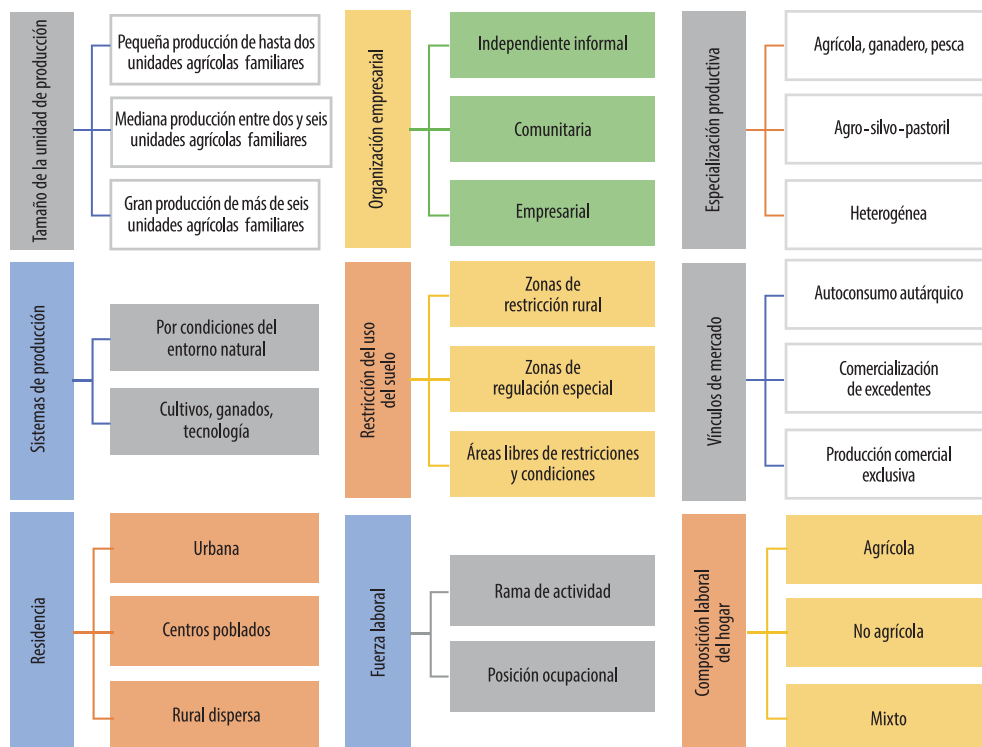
Tamaño de la unidad de producción

Pequeña producción de hasta dos unidades agrícolas familiares

Mediana producción entre dos y seis unidades agrícolas familiares

Gran producción de más de seis unidades agrícolas familiares

Organización empresarial

Independiente informal

Comunitaria

Empresarial

Especialización productiva

Agrícola, ganadero, pesca

Agro-silvo-pastoril

Heterogénea

Sistemas de producción

Por condiciones del entorno natural

Cultivos, ganados, tecnología

Restricción del uso del suelo

Zonas de restricción rural

Zonas de regulación especial

Áreas libres de restricciones y condiciones

Vínculos de mercado

Autoconsumo autárquico

Comercialización de excedentes

Producción comercial exclusiva

Residencia

Urbana

Centros poblados

Rural dispersa

Fuerza laboral

Rama de actividad

Posición ocupacional

Composición laboral del hogar

Agrícola

No agrícola

Mixto